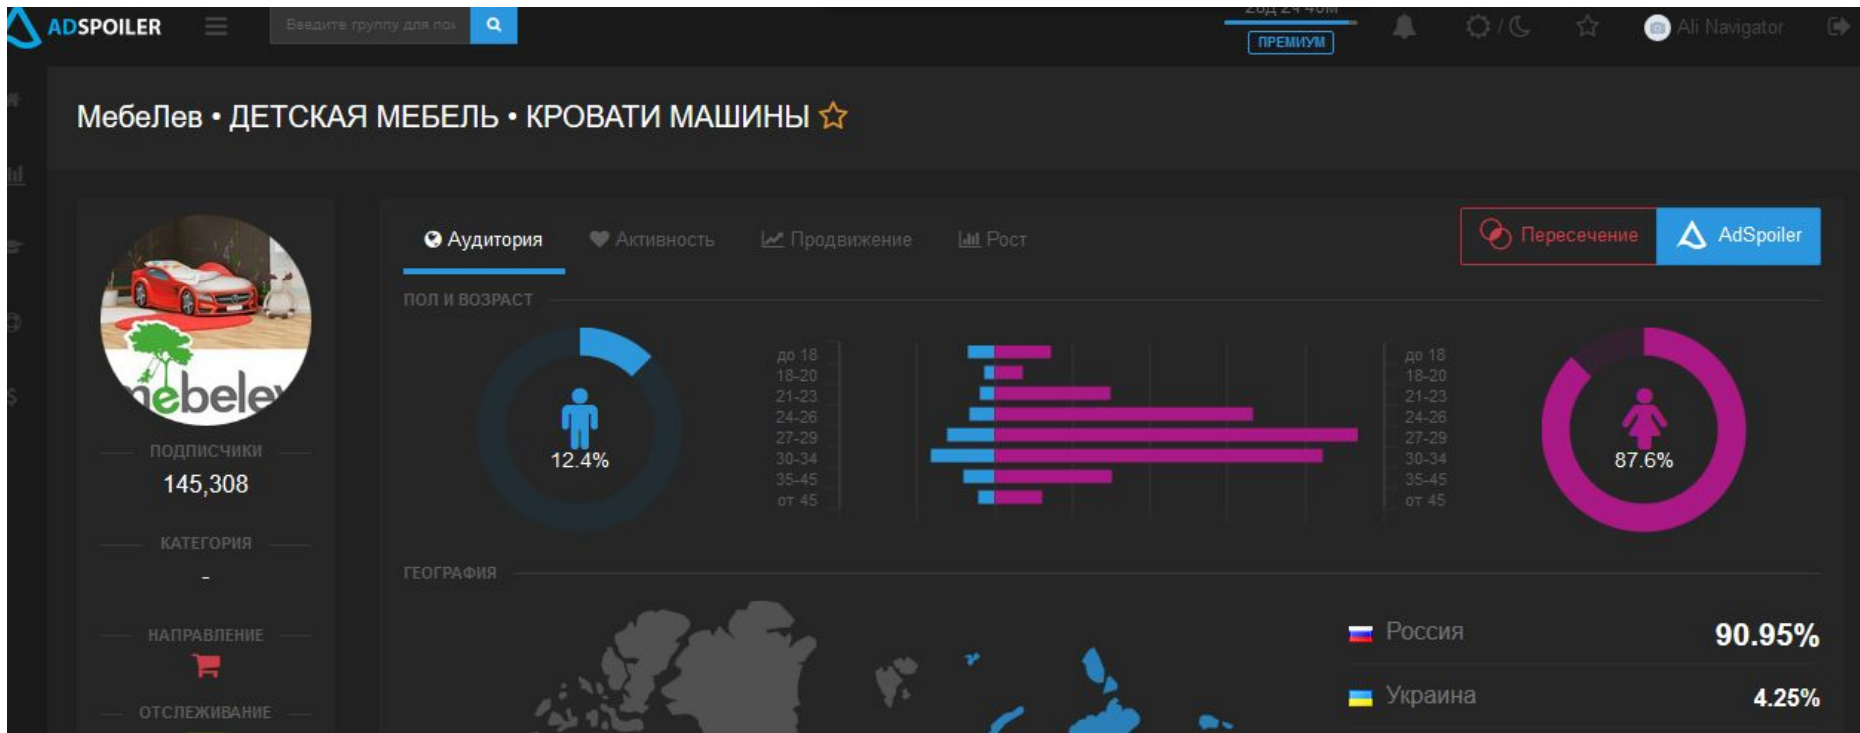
ADSPOILER

Введите группу для пои

ПРЕМИУМ

Ali Navigator

МебеЛев • ДЕТСКАЯ МЕБЕЛЬ • КРОВАТИ МАШИНЫ

mebelev

ПОДПИСЧИКИ
145,308

КАТЕГОРИЯ
-

НАПРАВЛЕНИЕ

ОТСЛЕЖИВАНИЕ

Аудитория
Активность
Продвижение
Рост

Пересечение
AdSpoiler

ПОЛ И ВОЗРАСТ

12.4%

до 18
18-20
21-23
24-26
27-29
30-34
35-45
от 45

до 18
18-20
21-23
24-26
27-29
30-34
35-45
от 45

87.6%

ГЕОГРАФИЯ

Россия 90.95%
Украина 4.25%